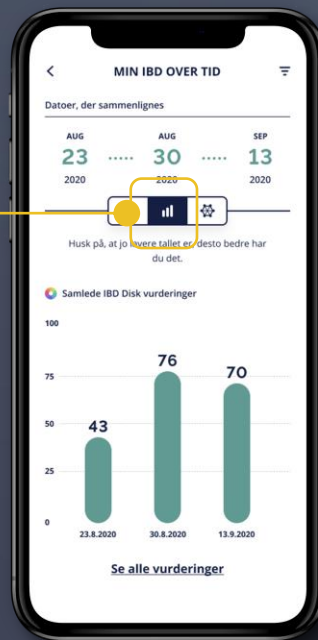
MIN IBD OVER TID

Datoer, der sammenlignes

AUG 23 2020 ····· AUG 30 2020 ····· SEP 13 2020

Husk på, at jo lavere tallet er, desto bedre har du det.

Samlede IBD Disk vurderinger

100
75
50
25
0

43
76
70

23.8.2020
30.8.2020
13.9.2020

Se alle vurderinger